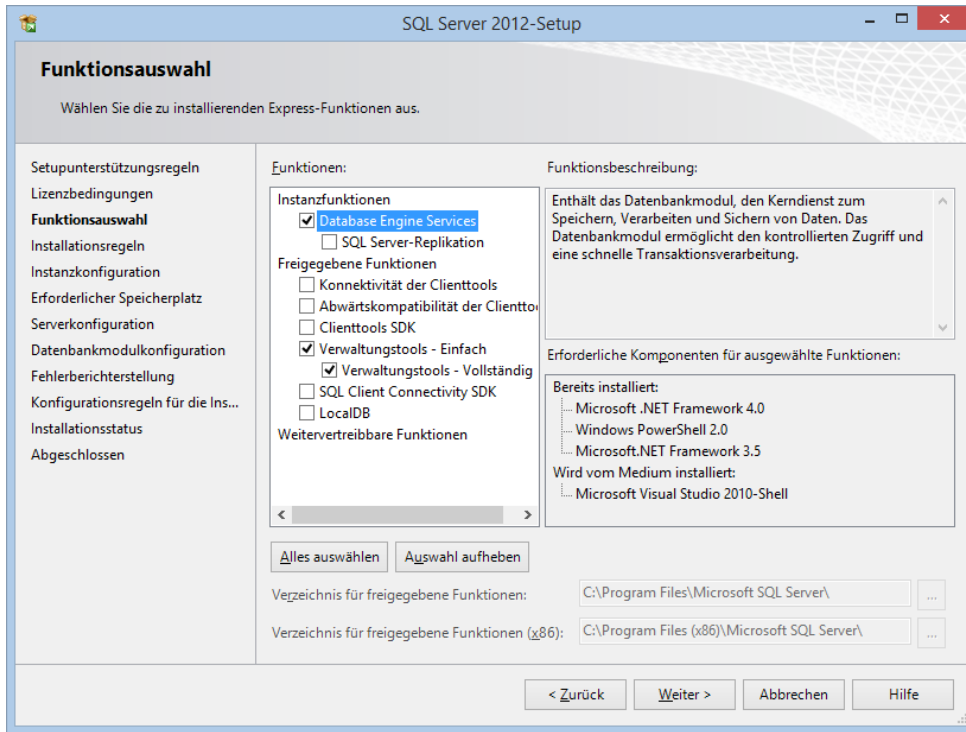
SQL Server 2012-Setup

Funktionsauswahl

Wählen Sie die zu installierenden Express-Funktionen aus.

Setupunterstützungsregeln
Lizenzbedingungen
Funktionsauswahl
Installationsregeln
Instanzkonfiguration
Erforderlicher Speicherplatz
Serverkonfiguration
Datenbankmodulkonfiguration
Fehlerberichterstellung
Konfigurationsregeln für die Ins...
Installationsstatus
Abgeschlossen

Funktionen:

Instanzfunktionen
Database Engine Services
SQL Server-Replikation
Freigegebene Funktionen
Konnektivität der Clienttools
Abwärtskompatibilität der Clientto
Clienttools SDK
Verwaltungstools - Einfach
Verwaltungstools - Vollständig
SQL Client Connectivity SDK
LocalDB
Weitervertreibbare Funktionen

Funktionsbeschreibung:

Enthält das Datenbankmodul, den Kerndienst zum Speichern, Verarbeiten und Sichern von Daten. Das Datenbankmodul ermöglicht den kontrollierten Zugriff und eine schnelle Transaktionsverarbeitung.

Erforderliche Komponenten für ausgewählte Funktionen:

Bereits installiert:
Microsoft .NET Framework 4.0
Windows PowerShell 2.0
Microsoft.NET Framework 3.5
Wird vom Medium installiert:
Microsoft Visual Studio 2010-Shell

Alles auswählen
Auswahl aufheben

Verzeichnis für freigegebene Funktionen:
C:\Program Files\Microsoft SQL Server\
...

Verzeichnis für freigegebene Funktionen (x86):
C:\Program Files (x86)\Microsoft SQL Server\
...

< Zurück
Weiter >
Abbrechen
Hilfe